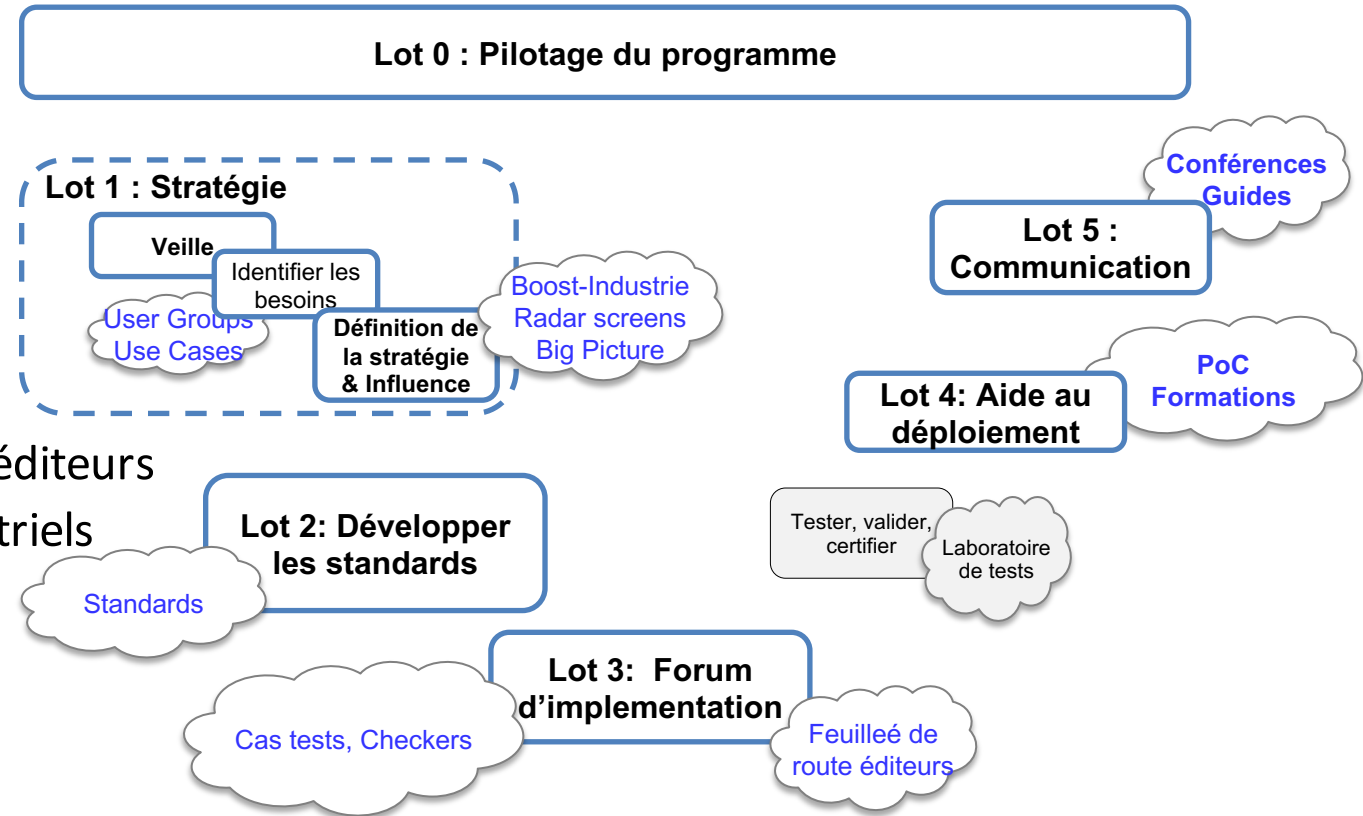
Lot 0 : Pilotage du programme

Lot 1 : Stratégie

Veille

Identifier les besoins

User Groups
Use Cases

Définition de la stratégie & Influence

Boost-Industrie
Radar screens
Big Picture

Conférences
Guides

Lot 5 : Communication

PoC
Formations

Lot 4: Aide au déploiement

éditeurs
triels

Lot 2: Développer les standards

Standards

Tester, valider, certifier

Laboratoire de tests

Lot 3: Forum d'implementation

Cas tests, Checkers

Feuilleé de route éditeurs